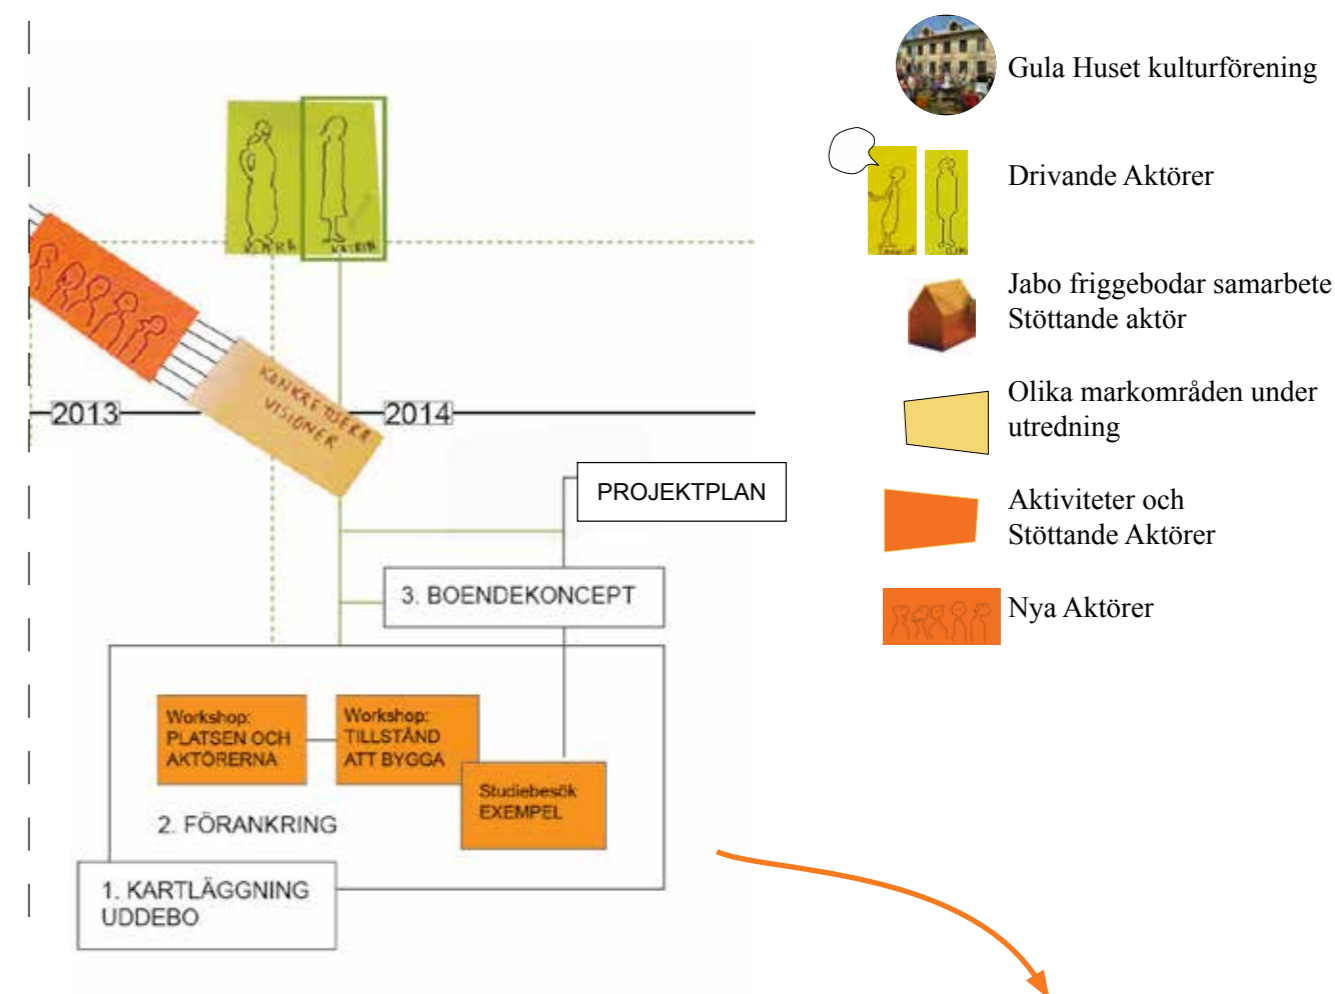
KONKRETISERA VISIONER

2013

2014

PROJEKTPLAN

3. BOENDEKONCEPT

Workshop: PLATSEN OCH AKTÖRERNA

Workshop: TILLSTÅND ATT BYGGA

Studiebesök EXEMPEL

2. FÖRANKRING

1. KARTLÄGGNING UDDEBO

Gula Huset kulturförening

Drivande Aktörer

Jabo friggebodar samarbete Stöttande aktör

Olika markområden under utredning

Aktiviteter och Stöttande Aktörer

Nya Aktörer